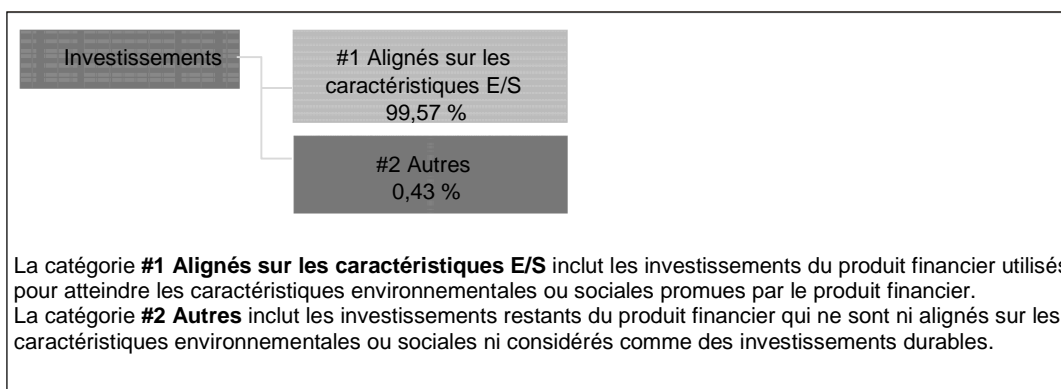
Investissements

#1 Alignés sur les caractéristiques E/S
99,57 %

#2 Autres
0,43 %

La catégorie **#1 Alignés sur les caractéristiques E/S** inclut les investissements du produit financier utilisés pour atteindre les caractéristiques environnementales ou sociales promues par le produit financier.
La catégorie **#2 Autres** inclut les investissements restants du produit financier qui ne sont ni alignés sur les caractéristiques environnementales ou sociales ni considérés comme des investissements durables.